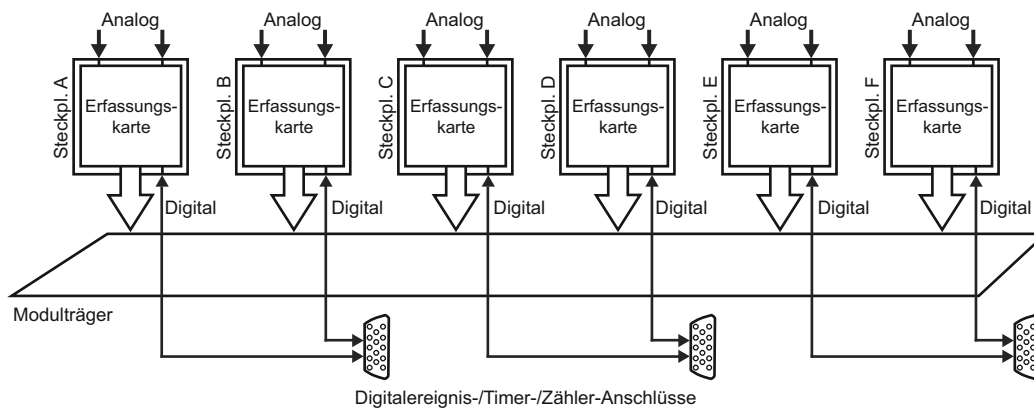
Analog
Steckpl. A
Erfassungskarte
Digital

Analog
Steckpl. B
Erfassungskarte
Digital

Analog
Steckpl. C
Erfassungskarte
Digital

Analog
Steckpl. D
Erfassungskarte
Digital

Analog
Steckpl. E
Erfassungskarte
Digital

Analog
Steckpl. F
Erfassungskarte
Digital

Modulträger

Digitalereignis-/Timer-/Zähler-Anschlüsse